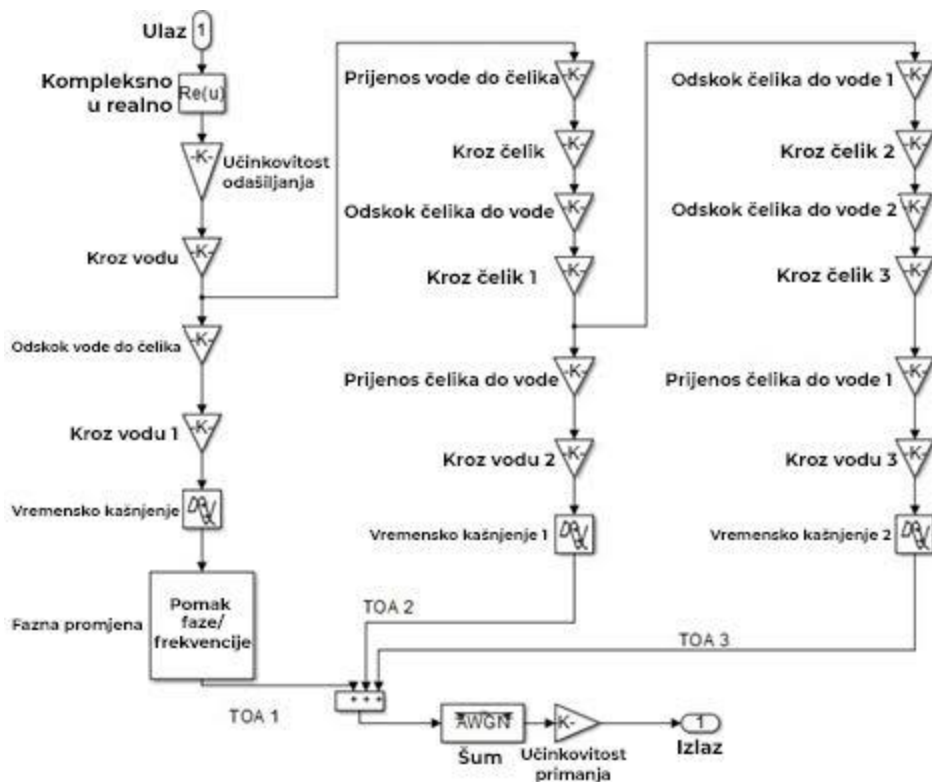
Ulaz 1

Kompleksno u realno Re(u)

-K- Učinkovitost odašiljanja

Kroz vodu -K-

Odskok vode do čelika -K-

Kroz vodu 1 -K-

Vremensko kašnjenje

Fazna promjena

Pomak faze/ frekvencije

Prijenos vode do čelika -K-

Kroz čelik -K-

Odskok čelika do vode -K-

Kroz čelik 1 -K-

Prijenos čelika do vode -K-

Kroz vodu 2 -K-

Vremensko kašnjenje 1

TOA 2

Odskok čelika do vode 1 -K-

Kroz čelik 2 -K-

Odskok čelika do vode 2 -K-

Kroz čelik 3 -K-

Prijenos čelika do vode 1 -K-

Kroz vodu 3 -K-

Vremensko kašnjenje 2

TOA 3

TOA 1

+ + +

AWGN

Šum

-K-

Učinkovitost primanja

1

Izlaz